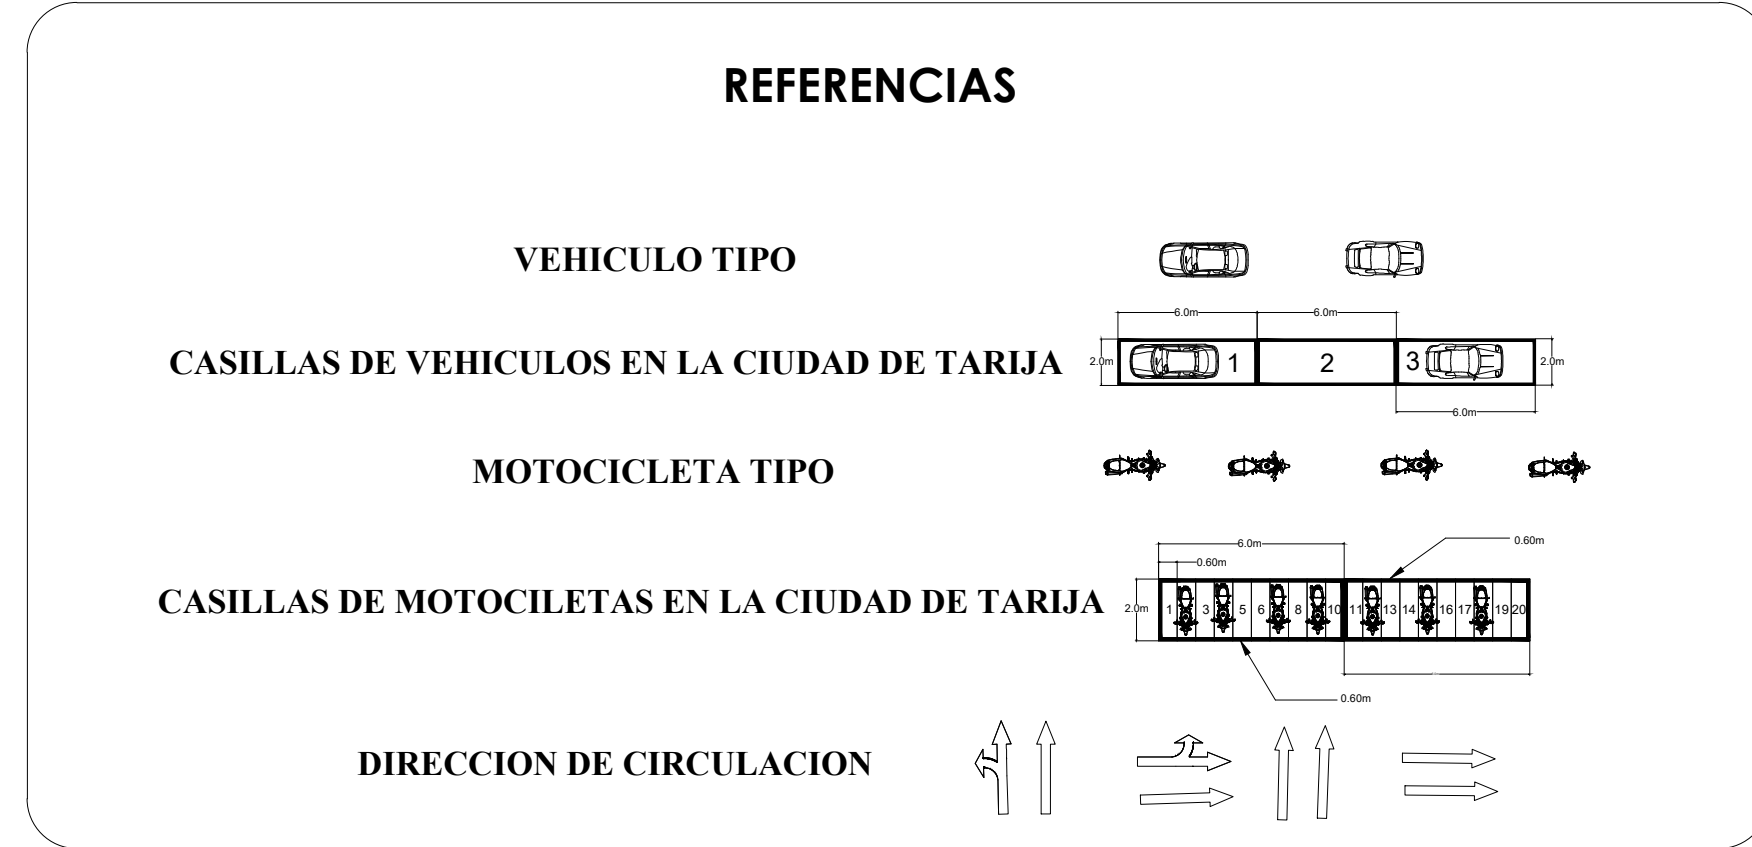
REFERENCIAS

VEHICULO TIPO

6.0m 6.0m

CASILLAS DE VEHICULOS EN LA CIUDAD DE TARIJA

2.0m 1 2 3 2.0m

6.0m

MOTOCICLETA TIPO

6.0m 0.60m 0.60m

CASILLAS DE MOTOCILETAS EN LA CIUDAD DE TARIJA

2.0m 1 3 5 6 8 10 11 13 14 16 17 19 20

0.60m

DIRECCION DE CIRCULACION